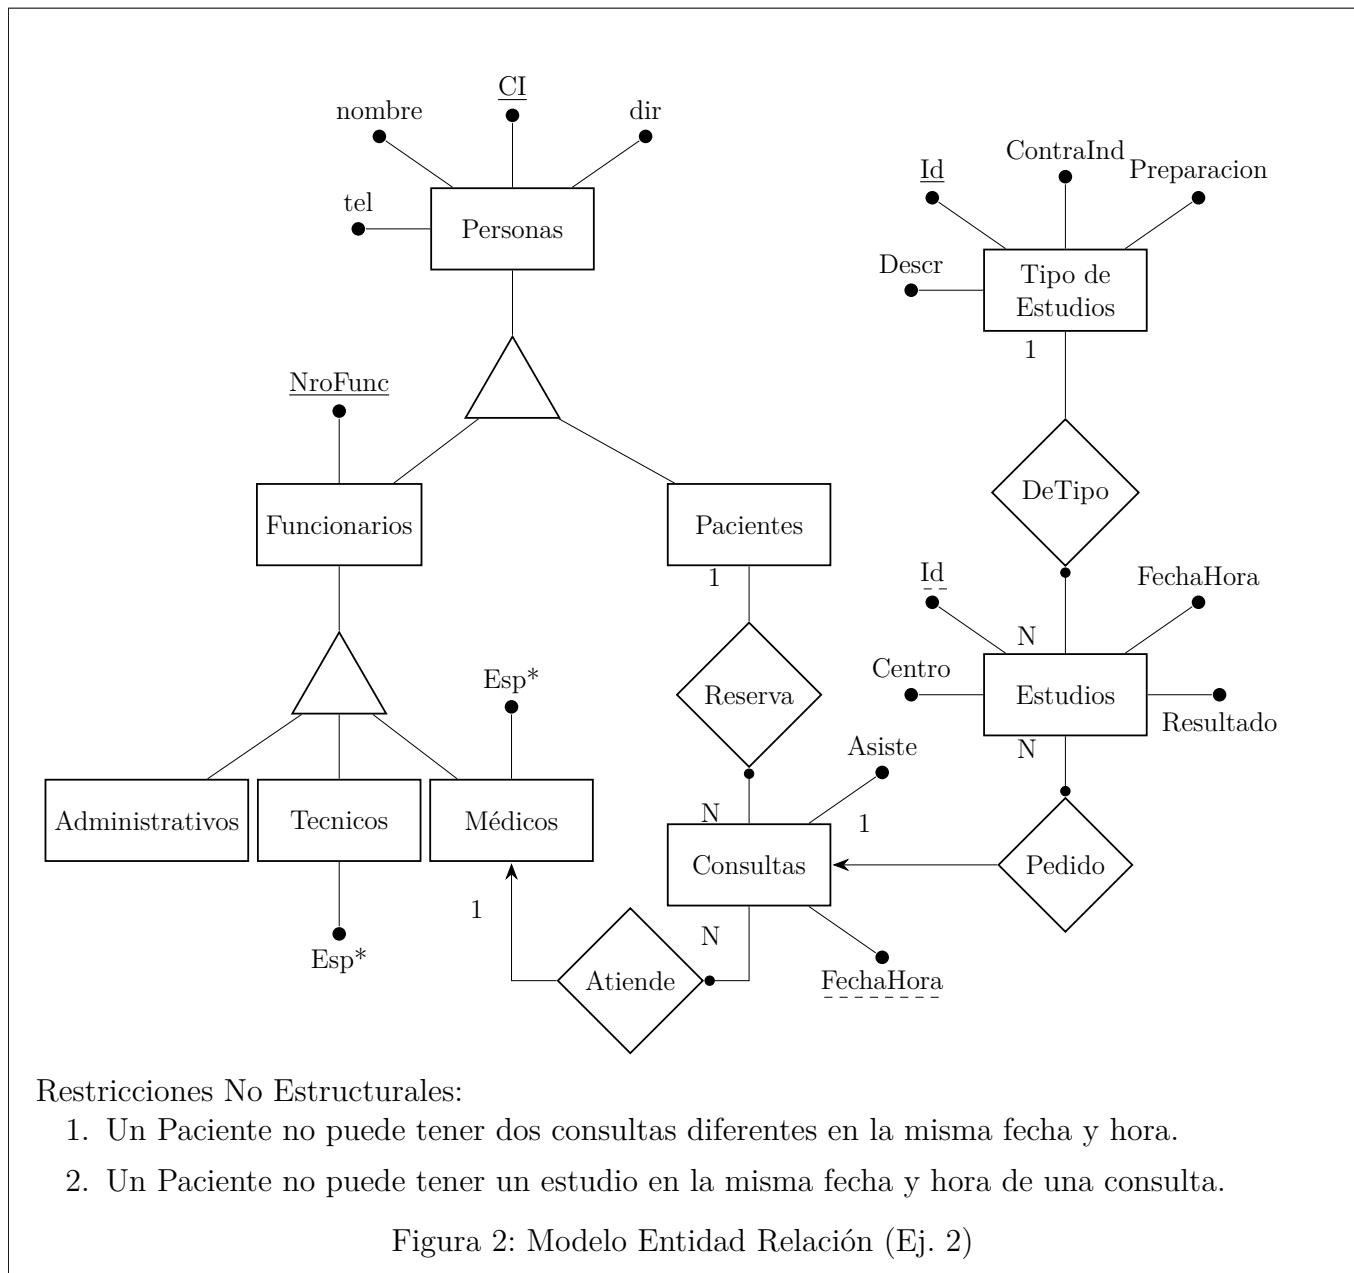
nombre
CI
dir
tel
Personas
Id
ContraInd
Preparacion
Descr
Tipo de Estudios
1
NroFunc
DeTipo
Funcionarios
Pacientes
1
Id
FechaHora
N
Centro
Estudios
Resultado
Esp*
Reserva
N
Asiste
Administrativos
Tecnicos
Médicos
N
1
Consultas
Pedido
1
N
Esp*
Atiende
FechaHora

Restricciones No Estructurales:
1. Un Paciente no puede tener dos consultas diferentes en la misma fecha y hora.
2. Un Paciente no puede tener un estudio en la misma fecha y hora de una consulta.

Figura 2: Modelo Entidad Relación (Ej. 2)